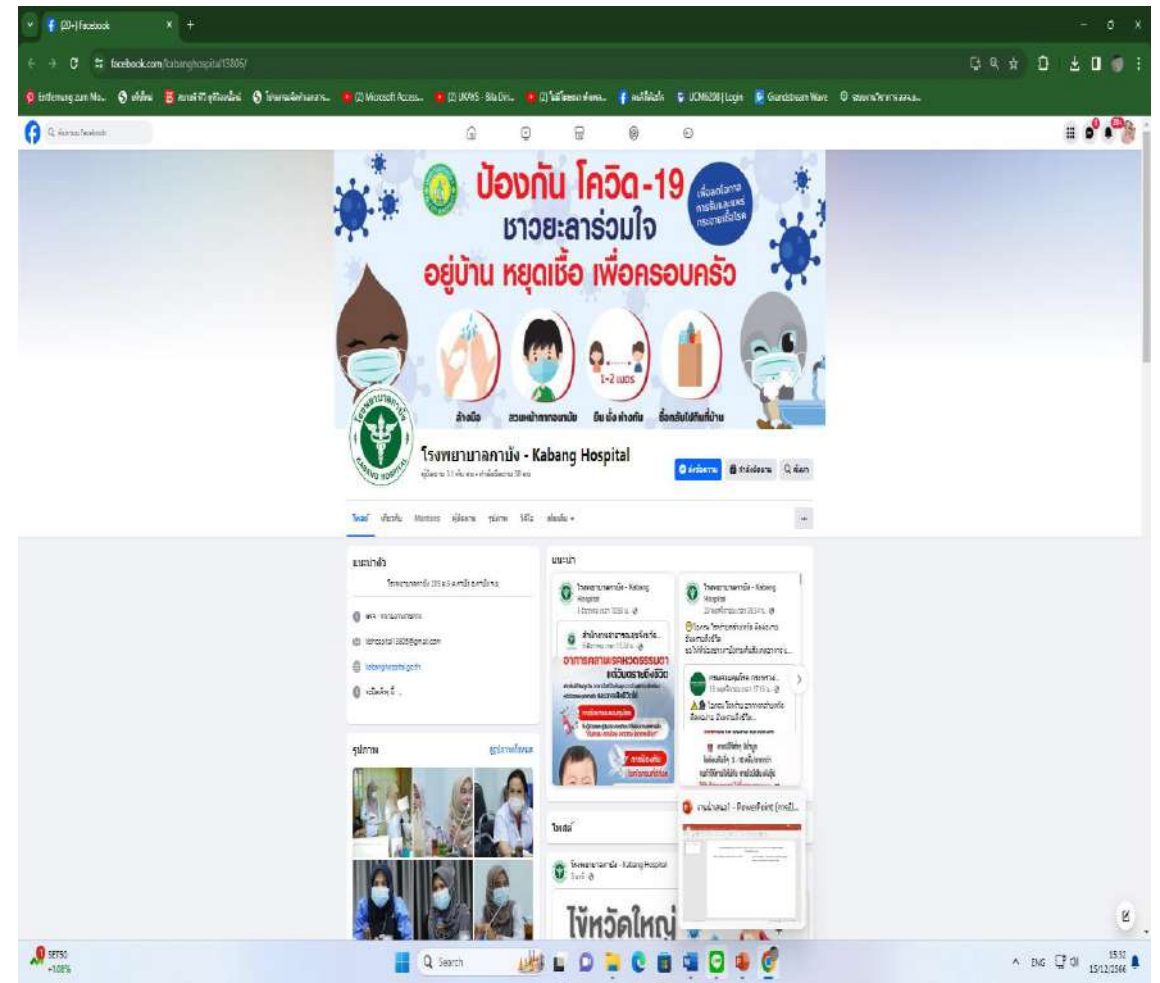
(20+) Facebook

facebook.com/kabanghospital15806/

(2) Microsoft Access... (2) UKMS - Bila Din... UCM6208 | Login Grandstream Wave

ป้องกัน โควิด-19

ชาวยะลาร่วมใจ

อยู่บ้าน หยุดเชื้อ เพื่อครอบครัว

1-2 เมตร

ล้างมือ

สวมหน้ากากอนามัย

ยืน นั่ง ห่างกัน

ซื้อกลับไปกินที่บ้าน

โรงพยาบาลกาบัง - Kabang Hospital

โพสต์ เกี่ยวกับ

แนะนำตัว

แนะนำ

โรงพยาบาลกาบัง - Kabang Hospital

อาการคล้ายแพ้ยาควรระวัง

รูปภาพ

โพสต์

โรงพยาบาลกาบัง - Kabang Hospital

ไข้หวัดใหญ่

งานนำเสนอ1 - PowerPoint

SET50 +1.08%

Search

ENG

15:32 15/12/2566